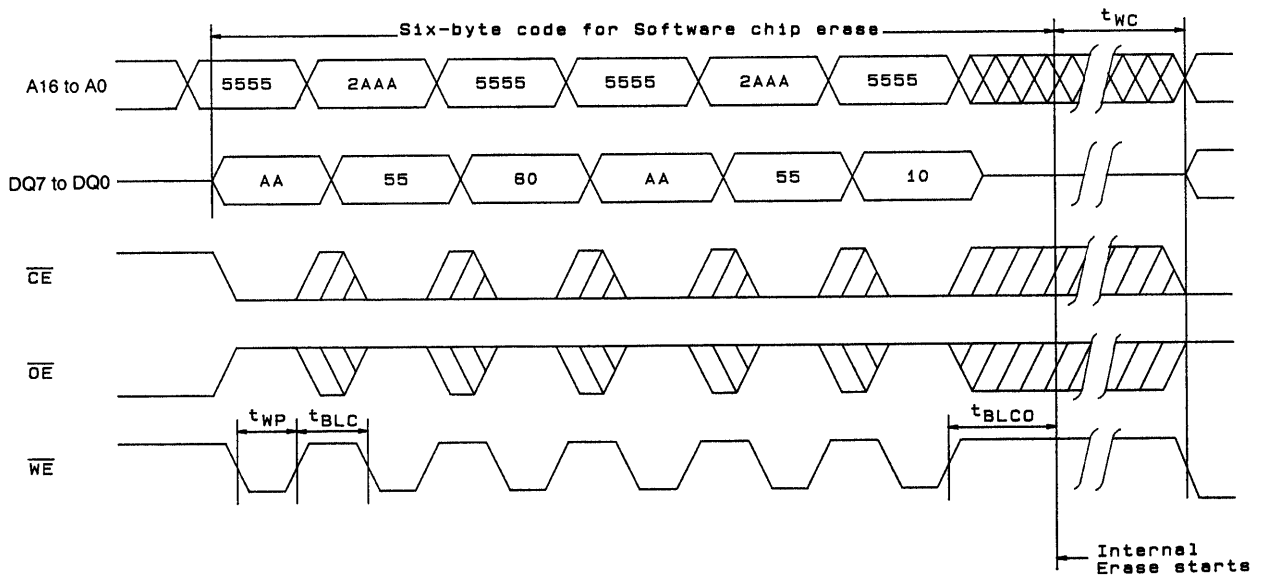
Six-byte code for Software chip erase

$t_{WC}$

A16 to A0

5555 2AAA 5555 5555 2AAA 5555

DQ7 to DQ0

AA 55 80 AA 55 10

$\overline{CE}$

$\overline{OE}$

$t_{WP}$ $t_{BLC}$ $t_{BLCO}$

$\overline{WE}$

Internal Erase starts